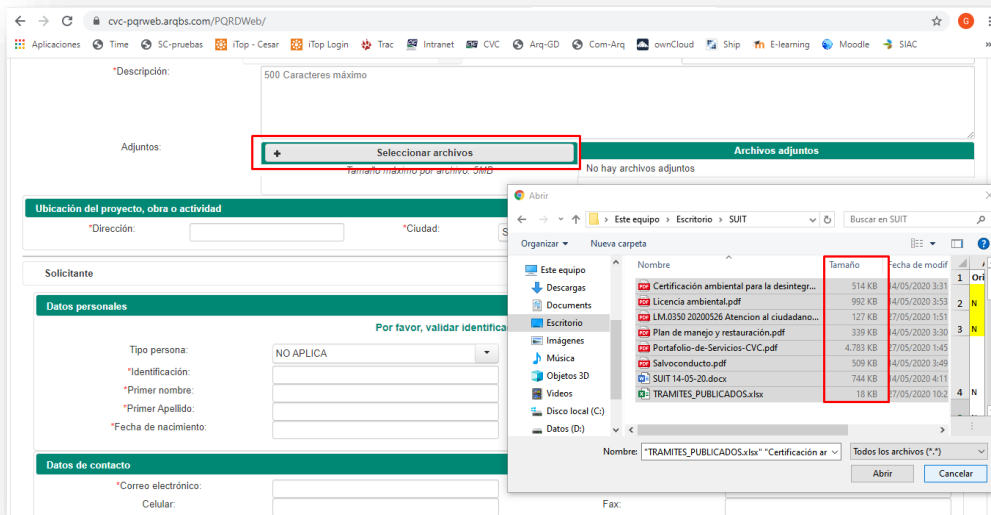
cvc-pqrweb.arqbs.com/PQRDWeb/

Aplicaciones Time SC-pruebas iTop - Cesar iTop Login Trac Intranet CVC Arq-GD Com-Arq ownCloud Ship E-learning Moodle SIAC

*Descripción:
500 Caracteres máximo

Adjuntos:
+ Seleccionar archivos
Tamaño máximo por archivo: 5MB

Archivos adjuntos
No hay archivos adjuntos

Ubicación del proyecto, obra o actividad
*Dirección:
*Ciudad:

Solicitante

Datos personales
Por favor, validar identifica
Tipo persona: NO APLICA
*Identificación:
*Primer nombre:
*Primer Apellido:
*Fecha de nacimiento:

Datos de contacto
*Correo electrónico:
Celular:
Fax:

Abrir
Este equipo > Escritorio > SUIT
Buscar en SUIT
Organizar ▾ Nueva carpeta

Este equipo
Descargas
Documents
Escritorio
Imágenes
Música
Objetos 3D
Videos
Disco local (C:)
Datos (D:)

| Nombre | Tamaño | Fecha de modif |
|---|---|---|
| Certificación ambiental para la desintegr... | 514 KB | 14/05/2020 3:31 |
| Licencia ambiental.pdf | 992 KB | 14/05/2020 3:53 |
| LM.0350 20200526 Atencion al ciudadano... | 127 KB | 27/05/2020 1:51 |
| Plan de manejo y restauración.pdf | 339 KB | 14/05/2020 3:30 |
| Portafolio-de-Servicios-CVC.pdf | 4.783 KB | 27/05/2020 1:45 |
| Salvoconducto.pdf | 509 KB | 14/05/2020 3:49 |
| SUIT 14-05-20.docx | 744 KB | 14/05/2020 4:11 |
| TRAMITES_PUBLICADOS.xlsx | 18 KB | 27/05/2020 10:2 |

1 Ori
2 N
3 N
4 N

Nombre: "TRAMITES_PUBLICADOS.xlsx" "Certificación ar
Todos los archivos (*.*)
Abrir Cancelar